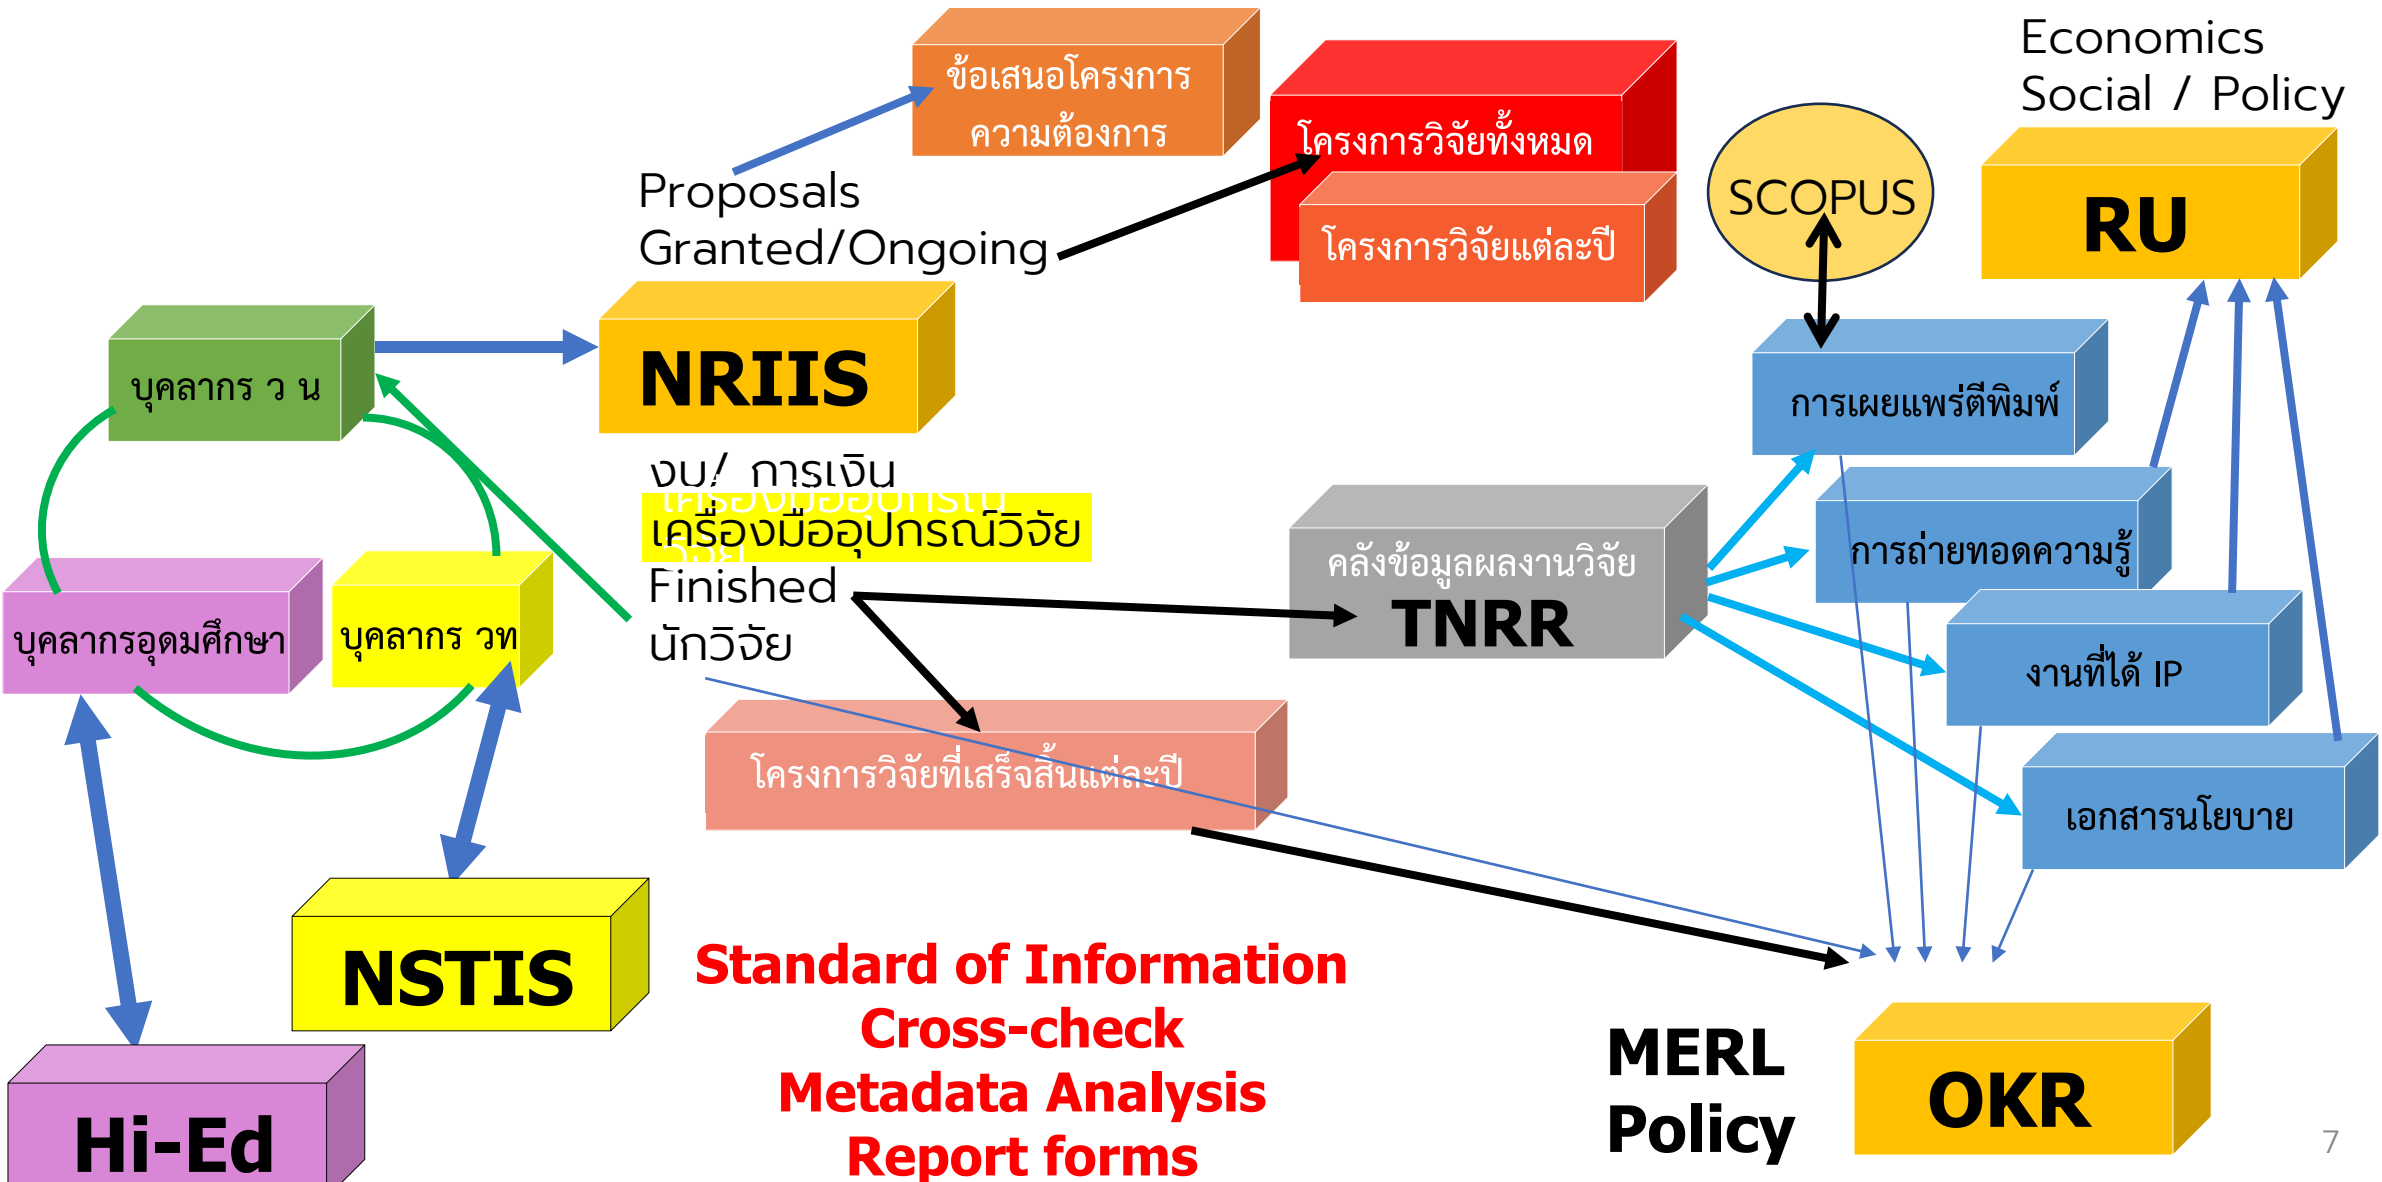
ข้อเสนอโครงการ ความต้องการ

โครงการวิจัยทั้งหมด

โครงการวิจัยแต่ละปี

Economics
Social / Policy

SCOPUS

RU

Proposals
Granted/Ongoing

บุคลากร ว น

NRIIS

การเผยแพร่ตีพิมพ์

งบ/ การเงิน
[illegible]
เครื่องมืออุปกรณ์วิจัย
Finished
นักวิจัย

คลังข้อมูลผลงานวิจัย
TNRR

การถ่ายทอดความรู้

บุคลากรอุดมศึกษา

บุคลากร วท

งานที่ได้ IP

โครงการวิจัยที่เสร็จสิ้นแต่ละปี

เอกสารนโยบาย

NSTIS

Standard of Information
Cross-check
Metadata Analysis
Report forms

MERL
Policy

OKR

Hi-Ed

7